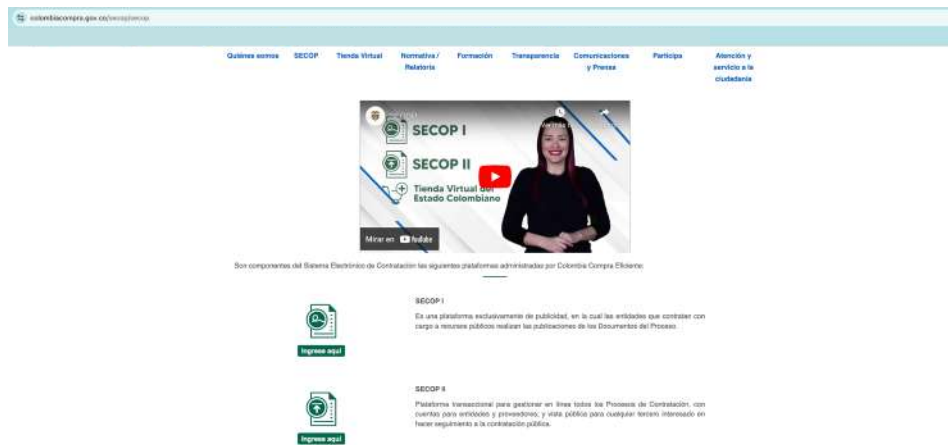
colombiacompra.gov.co/secop/secop

Quiénes somos
SECOP
Tienda Virtual
Normativa / Relatoría
Formación
Transparencia
Comunicaciones y Prensa
Participa
Atención y servicio a la ciudadanía

SECOP
SECOP I
SECOP II
Tienda Virtual del Estado Colombiano
Mirar en YouTube

Son componentes del Sistema Electrónico de Contratación las siguientes plataformas administradas por Colombia Compra Eficiente:

Ingrese aquí

SECOP I

Es una plataforma exclusivamente de publicidad, en la cual las entidades que contratan con cargo a recursos públicos realizan las publicaciones de los Documentos del Proceso.

Ingrese aquí

SECOP II

Plataforma transaccional para gestionar en línea todos los Procesos de Contratación, con cuentas para entidades y proveedores; y vista pública para cualquier tercero interesado en hacer seguimiento a la contratación pública.